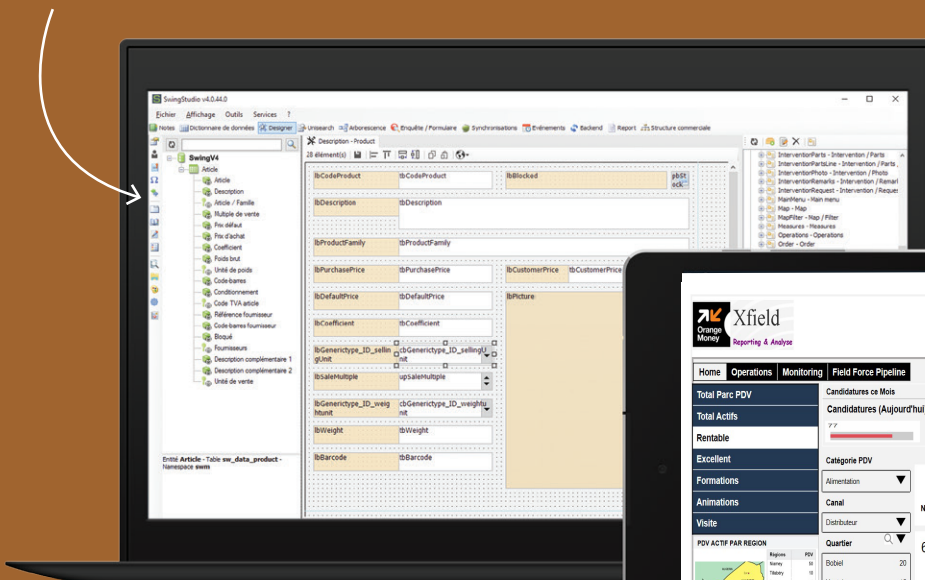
SwingStudio v4.0.44.0

Fichier Affichage Outils Services ?

Notes Dictionnaire de données Designer Unisearch Arborescence Enquête / Formulaire Synchronisations Evénements Backend Report Structure commerciale

SwingV4
Article
Article
Description
Article / Famille
Multiple de vente
Prix défaut
Prix d'achat
Coefficient
Poids brut
Unité de poids
Code-barres
Conditionnement
Code TVA article
Référence fournisseur
Code barres fournisseur
Bloqué
Fournisseurs
Description complémentaire 1
Description complémentaire 2
Unité de vente

Entité Article - Table sw_data_product - Namespace swm

Description - Product

28 élément(s)

lbCodeProduct tbCodeProduct
lbBlocked pbStock
lbDescription tbDescription
lbProductFamily tbProductFamily
lbPurchasePrice tbPurchasePrice
lbCustomerPrice tbCustomerPrice
lbDefaultPrice tbDefaultPrice
lbPicture
lbCoefficient tbCoefficient
lbGenerictype_ID_sellingUnit cbGenerictype_ID_sellingUnit
lbSaleMultiple upSaleMultiple
lbGenerictype_ID_weighunit cbGenerictype_ID_weightunit
lbWeight tbWeight
lbBarcode tbBarcode

InterventionParts - Intervention / Parts
InterventionPartsLine - Intervention / Parts
InterventionPhoto - Intervention / Photo
InterventionRemarks - Intervention / Remar
InterventionRequest - Intervention / Reques
MainMenu - Main menu
Map - Map
MapFilter - Map / Filter
Measures - Measures
Operations - Operations
Order - Order

Orange Money Xfield
Reporting & Analyse

Home Operations Monitoring Field Force Pipeline

Total Parc PDV
Total Actifs
Rentable
Excellent
Formations
Animations
Visite

PDV ACTIF PAR REGION
Régions PDV
Niamey
Tillabéry

Candidatures ce Mois
Candidatures (Aujourd'hui
77

Catégorie PDV
Alimentation
Canal
Distributeur
Quartier
Bobiel 20